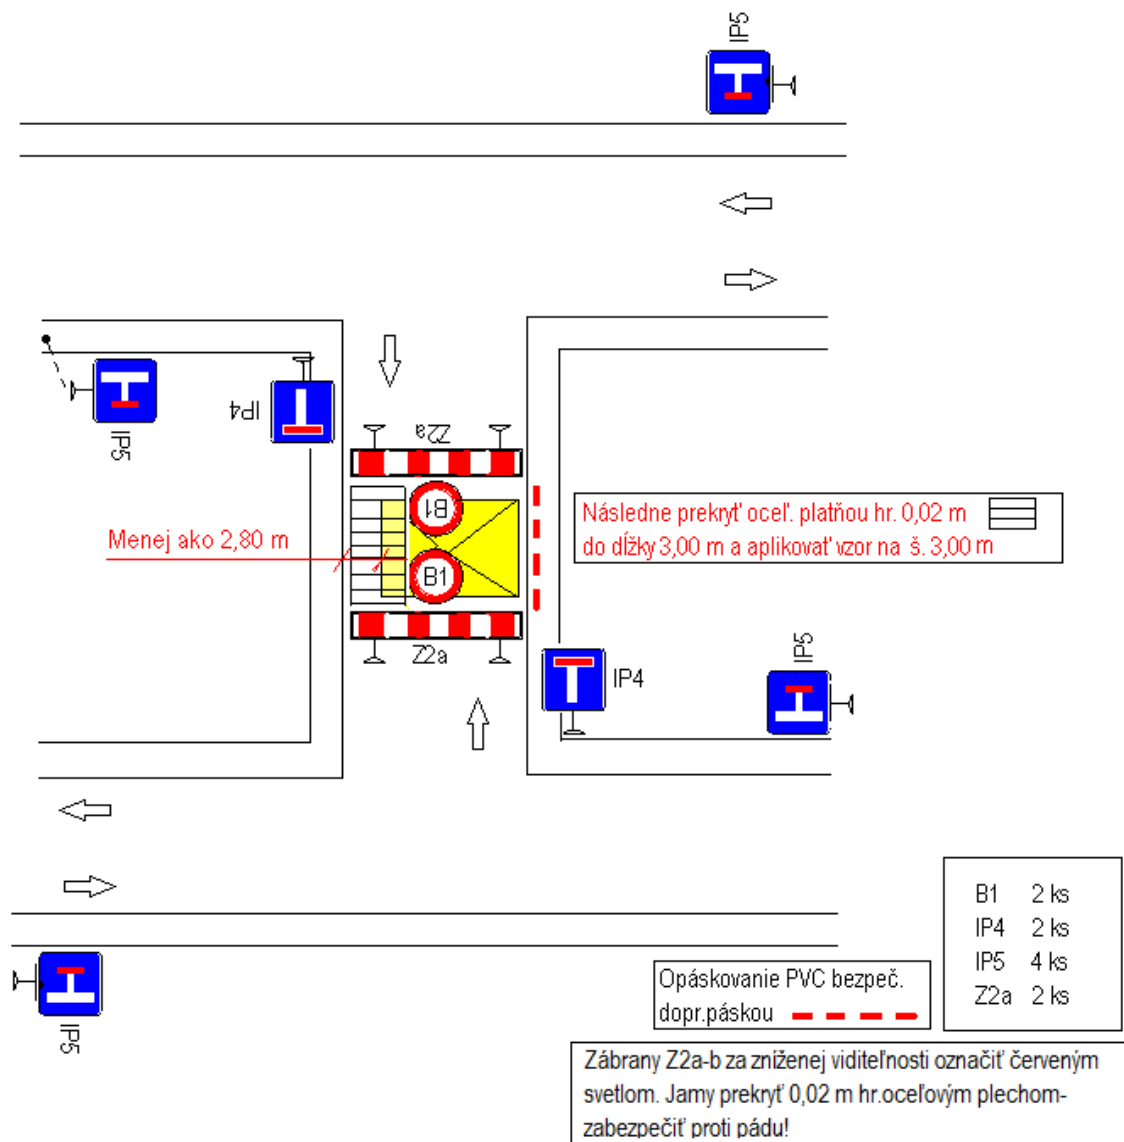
IP5

IP5

IP4

Z2a

B1

B1

Menej ako 2,80 m

Následne prekryť oceľ. platňou hr. 0,02 m do dĺžky 3,00 m a aplikovať vzor na š. 3,00 m

Z2a

IP4

IP5

| B1 | 2 ks |
|---|---|
| IP4 | 2 ks |
| IP5 | 4 ks |
| Z2a | 2 ks |

IP5

Opáskovanie PVC bezpeč. dopr.páskou

Zábrany Z2a-b za zníženej viditeľnosti označiť červeným svetlom. Jamy prekryť 0,02 m hr.oceľovým plechom-zabezpečiť proti pádu!